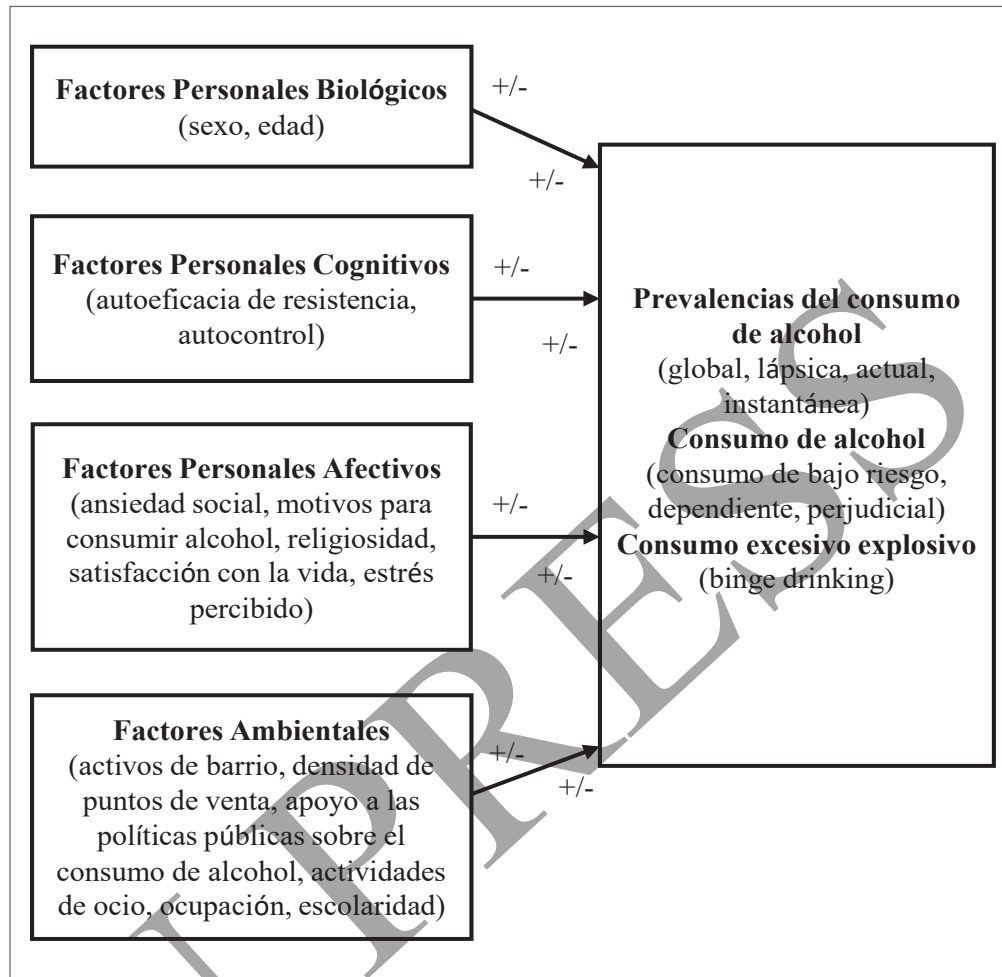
**Factores Personales Biológicos**
(sexo, edad)

+/-

+/-

**Factores Personales Cognitivos**
(autoeficacia de resistencia, autocontrol)

+/-

+/-

**Factores Personales Afectivos**
(ansiedad social, motivos para consumir alcohol, religiosidad, satisfacción con la vida, estrés percibido)

+/-

+/-

**Factores Ambientales**
(activos de barrio, densidad de puntos de venta, apoyo a las políticas públicas sobre el consumo de alcohol, actividades de ocio, ocupación, escolaridad)

+/-

+/-

**Prevalencias del consumo de alcohol**
(global, lápsica, actual, instantánea)
**Consumo de alcohol**
(consumo de bajo riesgo, dependiente, perjudicial)
**Consumo excesivo explosivo**
(binge drinking)

UPRESS